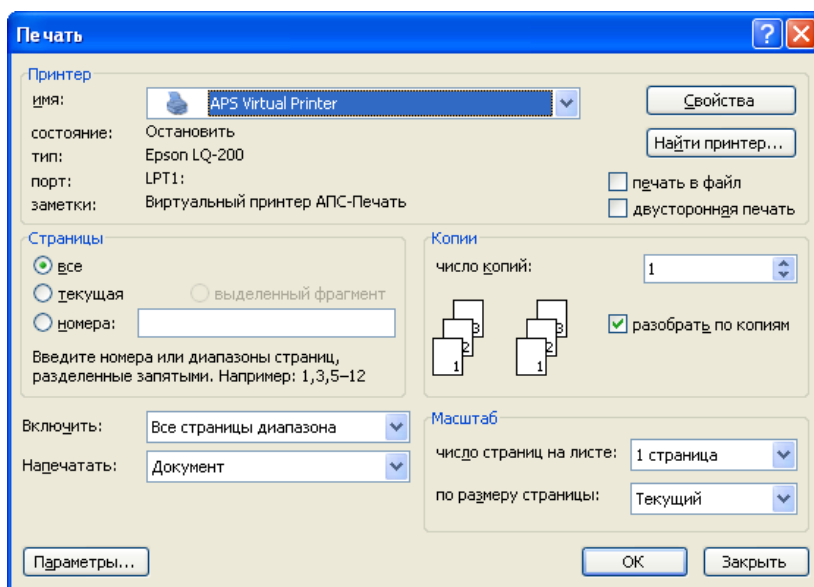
Печать

Принтер
имя: APS Virtual Printer
Свойства
состояние: Остановить
тип: Epson LQ-200
Найти принтер...
порт: LPT1:
печать в файл
заметки: Виртуальный принтер АПС-Печать
двусторонняя печать

Страницы
все
текущая
выделенный фрагмент
номера:
Введите номера или диапазоны страниц, разделенные запятыми. Например: 1,3,5–12

Копии
число копий: 1
3 2 1 3 2 1
разобрать по копиям

Включить: Все страницы диапазона
Напечатать: Документ

Масштаб
число страниц на листе: 1 страница
по размеру страницы: Текущий

Параметры...
ОК
Закрыть